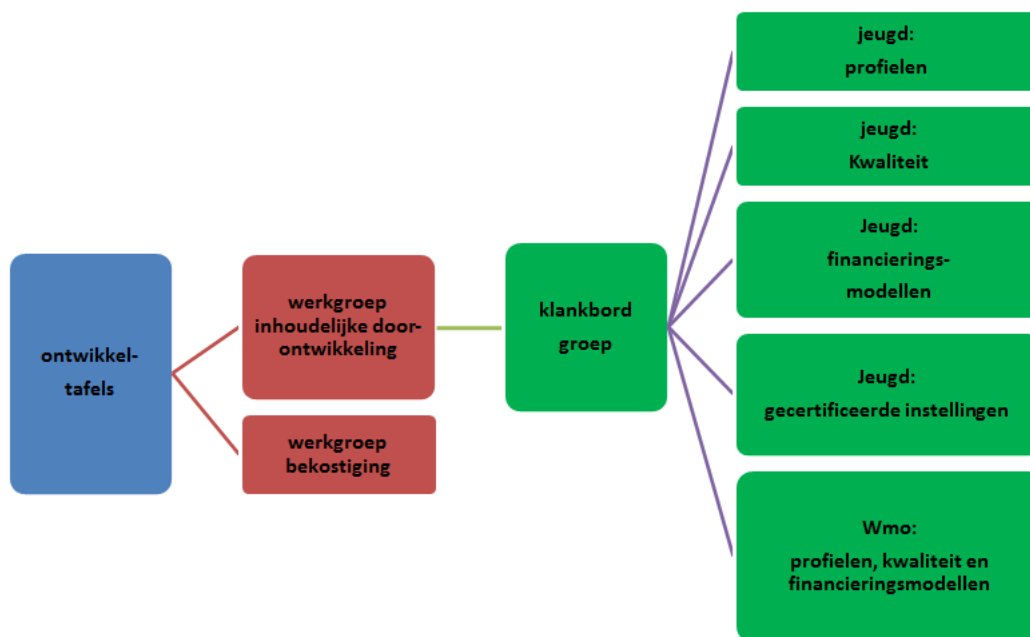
ontwikkeltafels

werkgroep inhoudelijke doorontwikkeling

werkgroep bekostiging

klankbord groep

jeugd:
profielen

jeugd:
Kwaliteit

Jeugd:
financieringsmodellen

Jeugd:
gecertificeerde instellingen

Wmo:
profielen, kwaliteit en financieringsmodellen